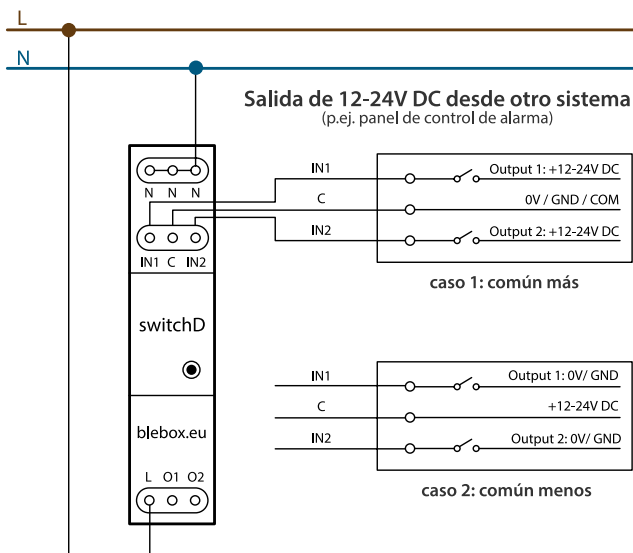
L

N

Salida de 12-24V DC desde otro sistema
(p.ej. panel de control de alarma)

N N N

IN1 C IN2

switchD

blebox.eu

L O1 O2

IN1
C
IN2

Output 1: +12-24V DC
0V / GND / COM
Output 2: +12-24V DC

caso 1: común más

IN1
C
IN2

Output 1: 0V/ GND
+12-24V DC
Output 2: 0V/ GND

caso 2: común menos